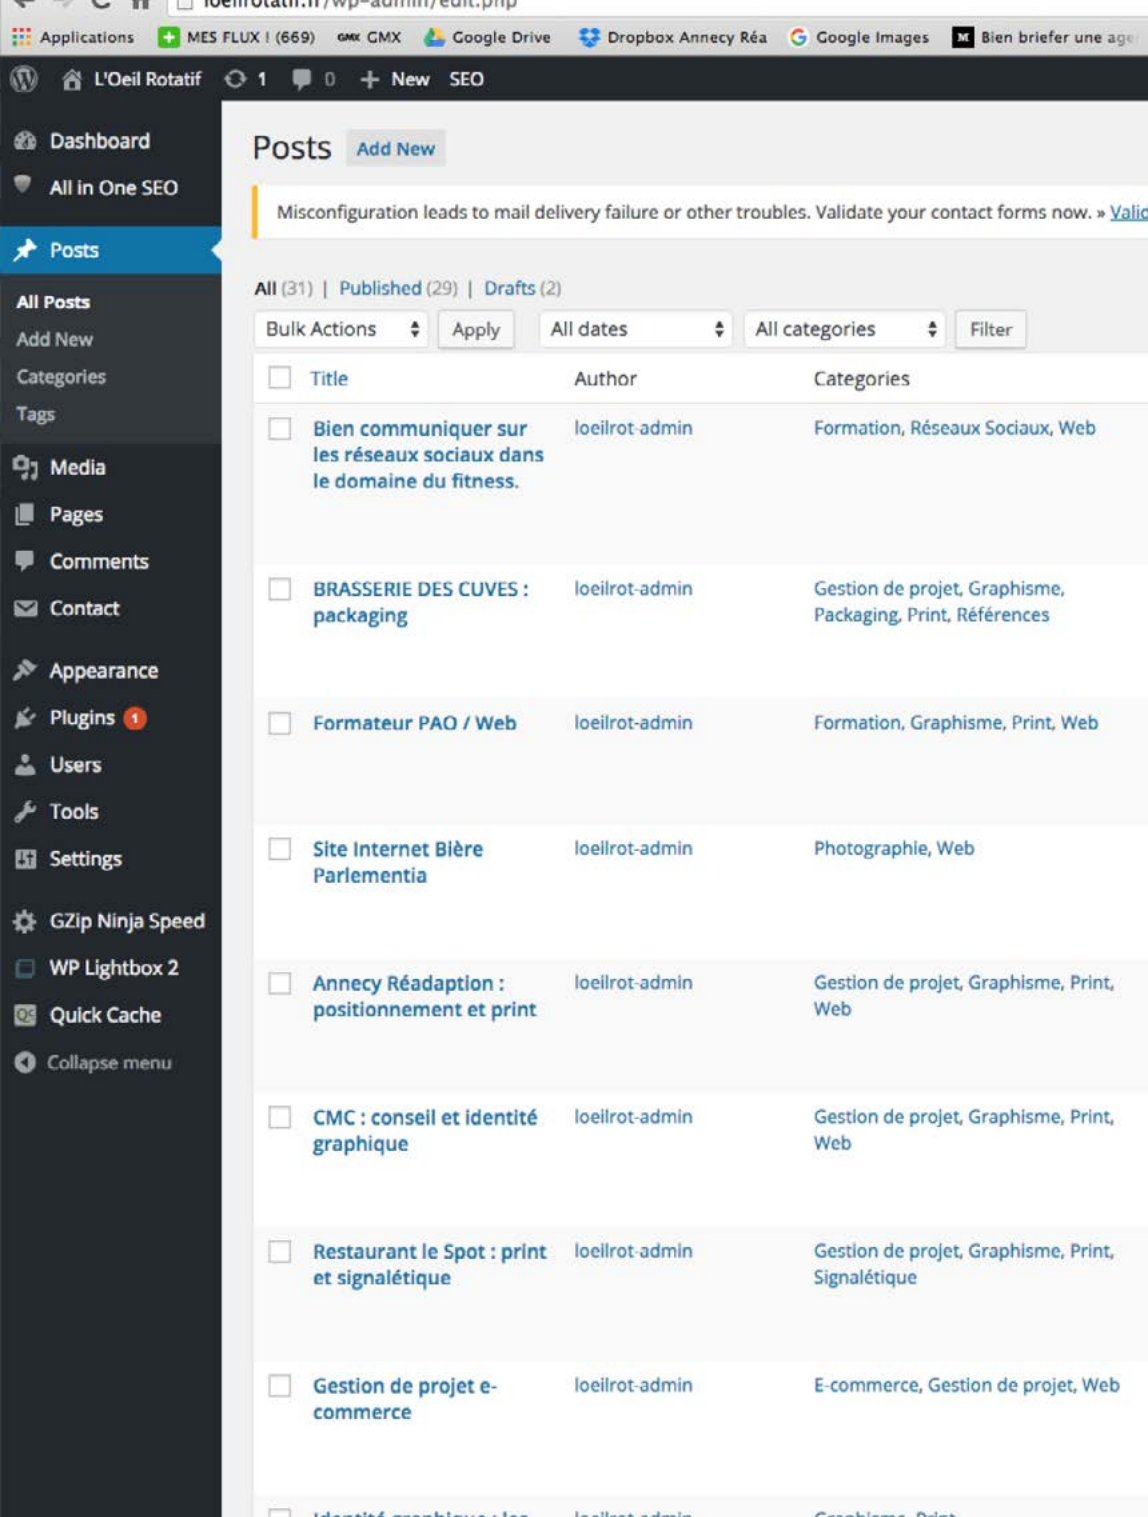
loeilrotatif.fr/wp-admin/edit.php

Applications MES FLUX ! (669) GMX Google Drive Dropbox Annecy Réa Google Images Bien briefer une age

L'Oeil Rotatif 1 0 New SEO

Dashboard
All in One SEO
Posts
All Posts
Add New
Categories
Tags
Media
Pages
Comments
Contact
Appearance
Plugins 1
Users
Tools
Settings
GZip Ninja Speed
WP Lightbox 2
Quick Cache
Collapse menu

Posts Add New

Misconfiguration leads to mail delivery failure or other troubles. Validate your contact forms now. » Valid

All (31) | Published (29) | Drafts (2)

Bulk Actions Apply All dates All categories Filter

| | Title | Author | Categories |
|---|---|---|---|
| | Bien communiquer sur les réseaux sociaux dans le domaine du fitness. | loeilrot-admin | Formation, Réseaux Sociaux, Web |
| | BRASSERIE DES CUVES : packaging | loeilrot-admin | Gestion de projet, Graphisme, Packaging, Print, Références |
| | Formateur PAO / Web | loeilrot-admin | Formation, Graphisme, Print, Web |
| | Site Internet Bière Parlementia | loeilrot-admin | Photographie, Web |
| | Annecy Réadaption : positionnement et print | loeilrot-admin | Gestion de projet, Graphisme, Print, Web |
| | CMC : conseil et identité graphique | loeilrot-admin | Gestion de projet, Graphisme, Print, Web |
| | Restaurant le Spot : print et signalétique | loeilrot-admin | Gestion de projet, Graphisme, Print, Signalétique |
| | Gestion de projet e-commerce | loeilrot-admin | E-commerce, Gestion de projet, Web |
| | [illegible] | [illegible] | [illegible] |